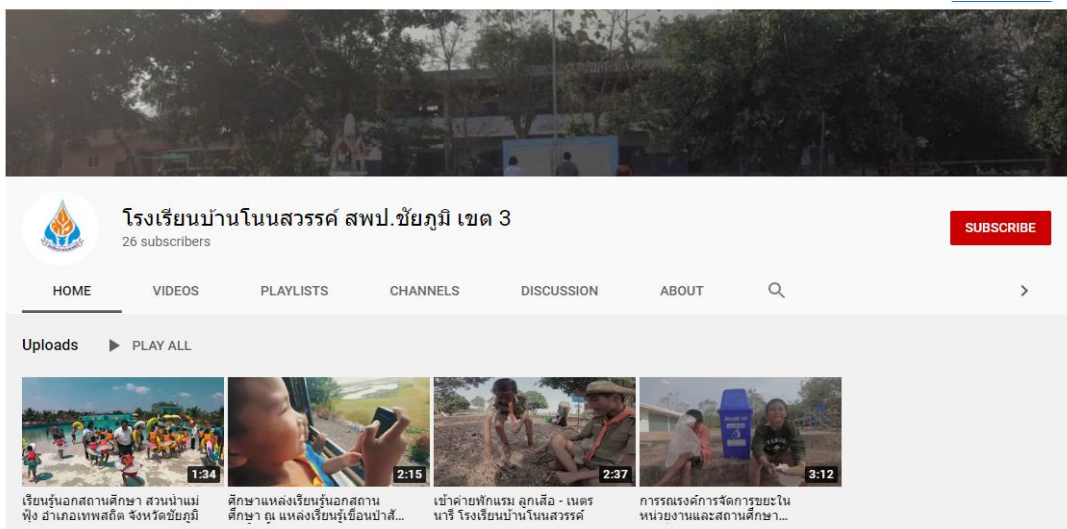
โรงเรียนบ้านโนนสวรรค์ สพป.ชัยภูมิ เขต 3
26 subscribers

SUBSCRIBE

HOME
VIDEOS
PLAYLISTS
CHANNELS
DISCUSSION
ABOUT

Uploads
PLAY ALL

1:34
เรียนรู้นอกสถานศึกษา สวนน้ำแม่ฟุ้ง อำเภอเทพสถิต จังหวัดชัยภูมิ

2:15
ศึกษาแหล่งเรียนรู้นอกสถานศึกษา ณ แหล่งเรียนรู้เขื่อนป่าสั...

2:37
เข้าค่ายพักแรม ลูกเสือ - เนตรนารี โรงเรียนบ้านโนนสวรรค์

3:12
การรณรงค์การจัดการขยะในหน่วยงานและสถานศึกษา...